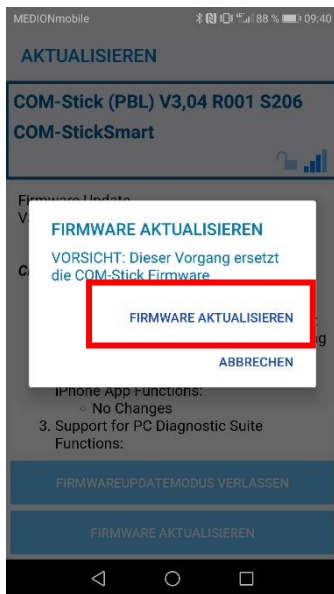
MEDIONmobile
88 % 09:40

AKTUALISIEREN

COM-Stick (PBL) V3,04 R001 S206
COM-StickSmart

Firmware Update
V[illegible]

C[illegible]

FIRMWARE AKTUALISIEREN

VORSICHT: Dieser Vorgang ersetzt die COM-Stick Firmware

FIRMWARE AKTUALISIEREN

ABBRECHEN

iPhone App Functions:
No Changes
3. Support for PC Diagnostic Suite Functions:

FIRMWAREUPDATEMODUS VERLASSEN

FIRMWARE AKTUALISIEREN